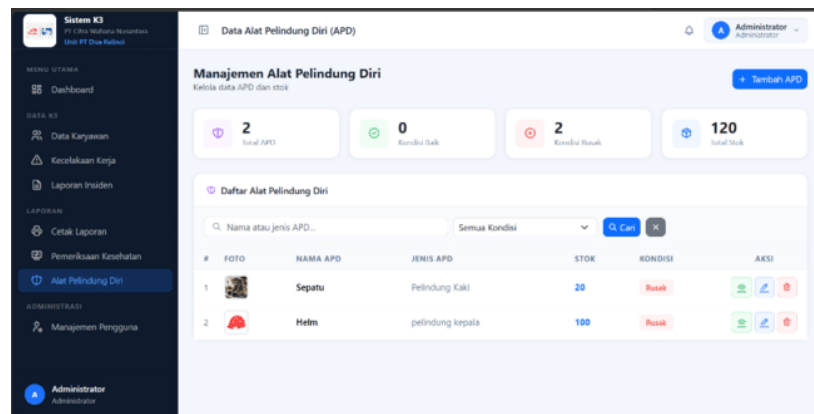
Sistem K3
PT Citra Wahana Nusantara
Unit PT Dua Kelinci

MENU UTAMA
Dashboard
DATA K3
Data Karyawan
Kecelakaan Kerja
Laporan Insiden
LAPORAN
Cetak Laporan
Pemeriksaan Kesehatan
Alat Pelindung Diri
ADMINISTRASI
Manajemen Pengguna

Administrator
Administrator

Data Alat Pelindung Diri (APD)

Administrator
Administrator

Manajemen Alat Pelindung Diri
Kelola data APD dan stok

+ Tambah APD

2
Total APD

0
Kondisi Baik

2
Kondisi Rusak

120
Total Stok

Daftar Alat Pelindung Diri

Nama atau jenis APD...
Semua Kondisi
Cari

| # | FOTO | NAMA APD | JENIS APD | STOK | KONDISI | AKSI |
|---|---|---|---|---|---|---|
| 1 | | Sepatu | Pelindung Kaki | 20 | Rusak | |
| 2 | | Helm | pelindung kepala | 100 | Rusak | |